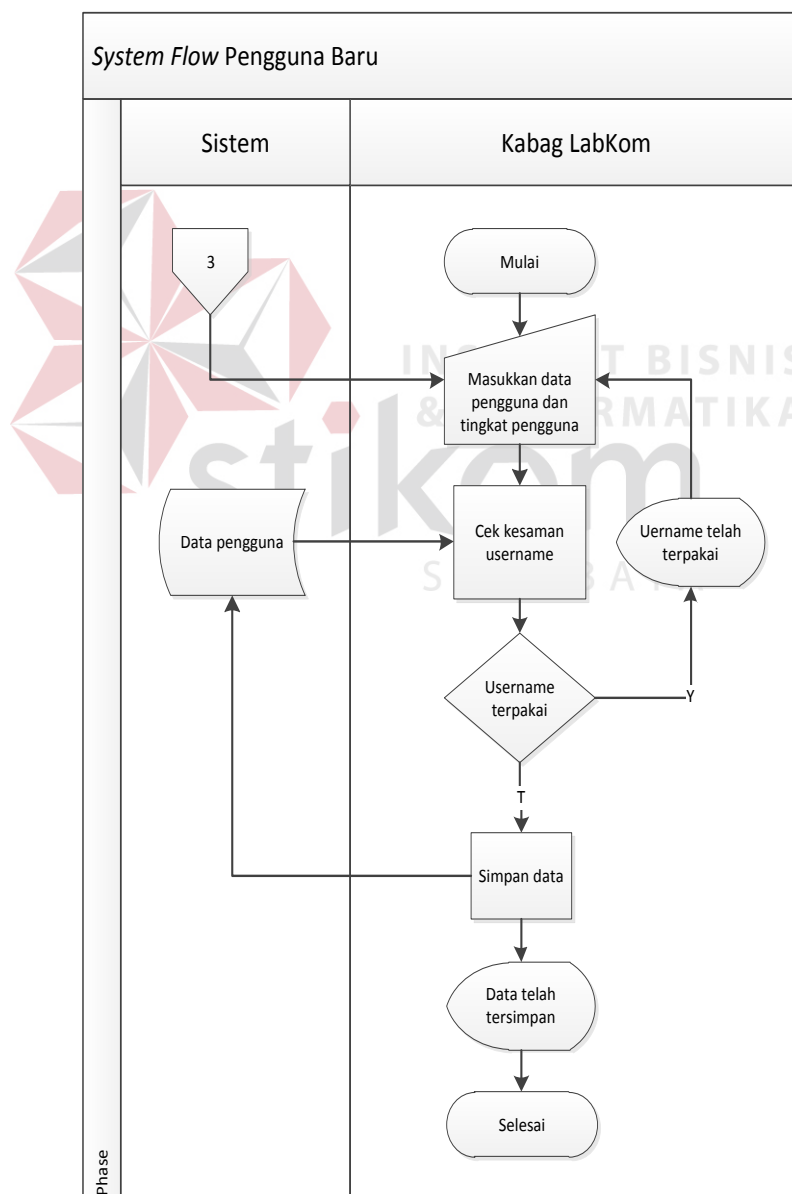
System Flow Pengguna Baru

Sistem

Kabag LabKom

3

Mulai

Masukkan data pengguna dan tingkat pengguna

Data pengguna

Cek kesaman username

Uername telah terpakai

Username terpakai

Y

T

Simpan data

Data telah tersimpan

Selesai

Phase

INSTITUT BISNIS & INFORMATIKA

stikom

SURABAYA